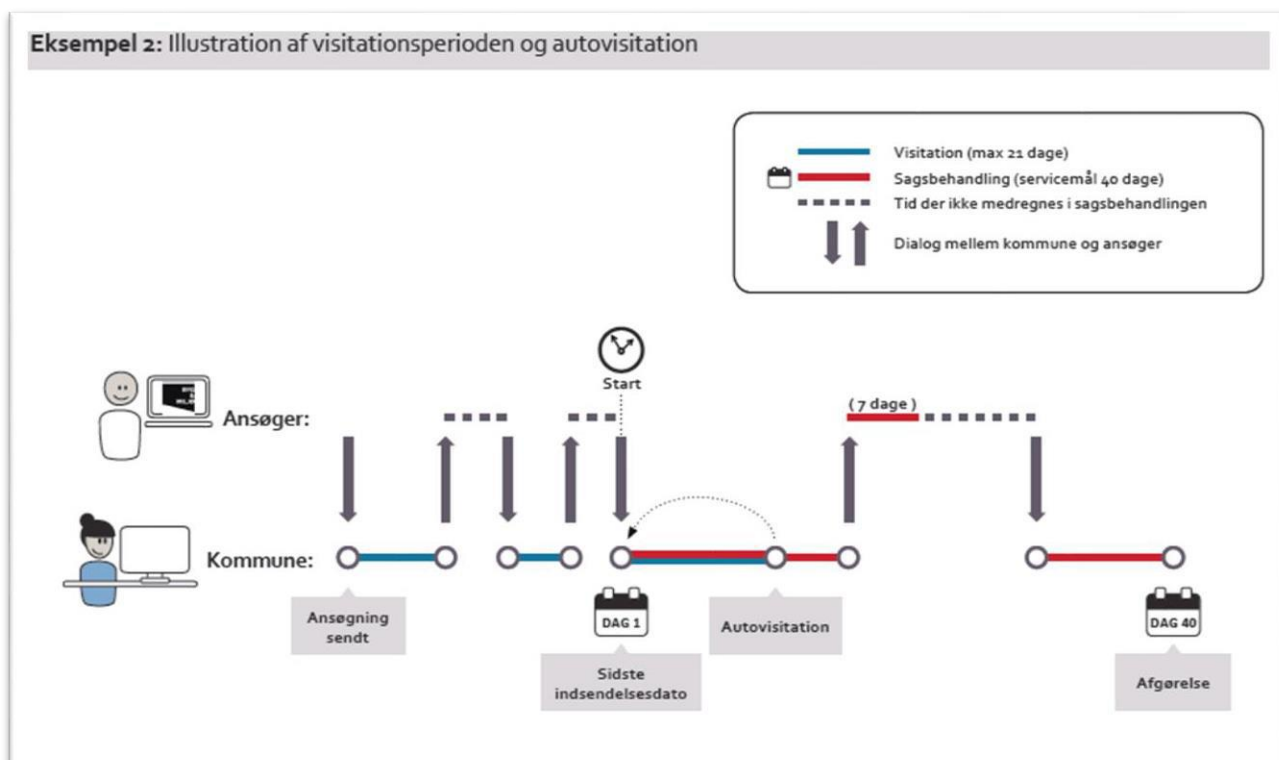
Eksempel 2: Illustration af visitationsperioden og autovisitation

Visitation (max 21 dage)
Sagsbehandling (servicemål 40 dage)
Tid der ikke medregnes i sagsbehandlingen
Dialog mellem kommune og ansøger

Start

Ansøger:

(7 dage)

Kommune:

Ansøgning sendt

DAG 1

Sidste indsendelsesdato

Autovisitation

DAG 40

Afgørelse